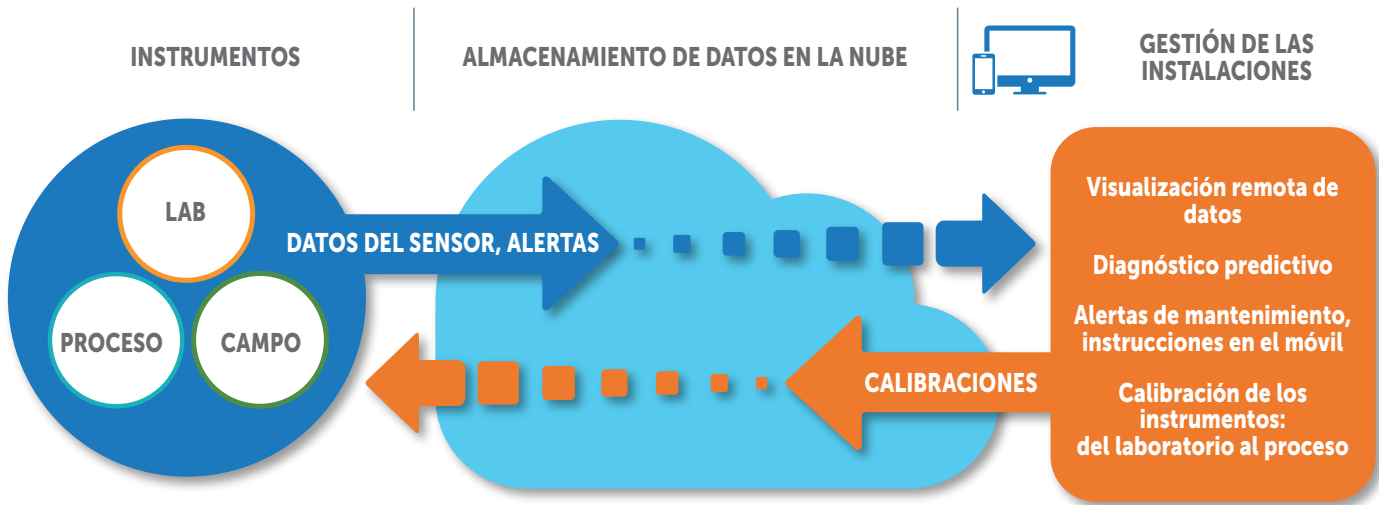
INSTRUMENTOS

ALMACENAMIENTO DE DATOS EN LA NUBE

GESTIÓN DE LAS INSTALACIONES

LAB

PROCESO

CAMPO

DATOS DEL SENSOR, ALERTAS

CALIBRACIONES

Visualización remota de datos

Diagnóstico predictivo

Alertas de mantenimiento, instrucciones en el móvil

Calibración de los instrumentos: del laboratorio al proceso